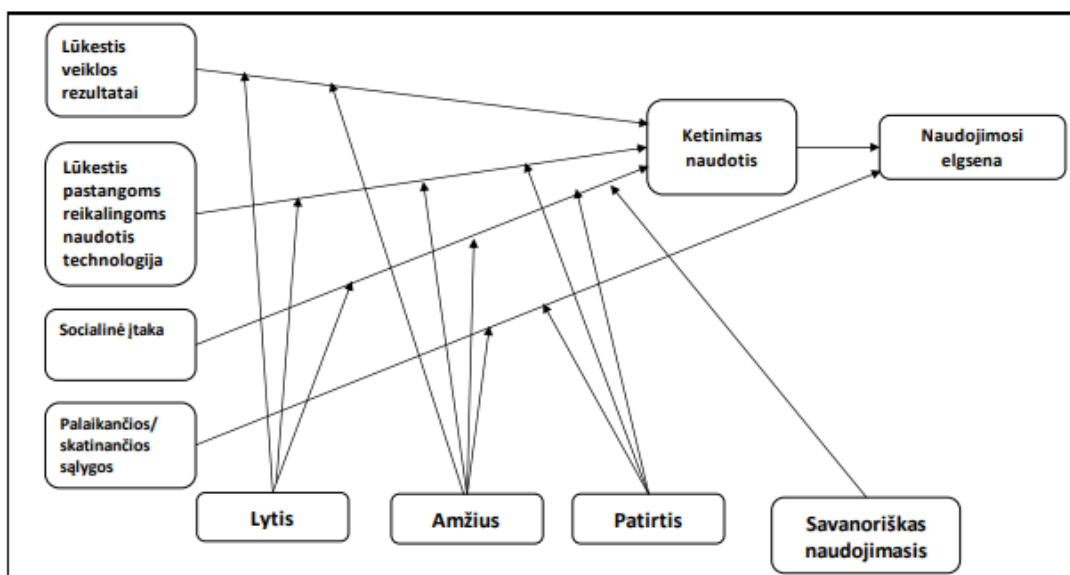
Lūkestis veiklos rezultatai

Lūkestis pastangoms reikalingoms naudotis technologija

Socialinė įtaka

Palaikančios/ skatinančios sąlygos

Ketinimas naudotis

Naudojimosi elgsena

Lytis

Amžius

Patirtis

Savanoriškas naudojimasis